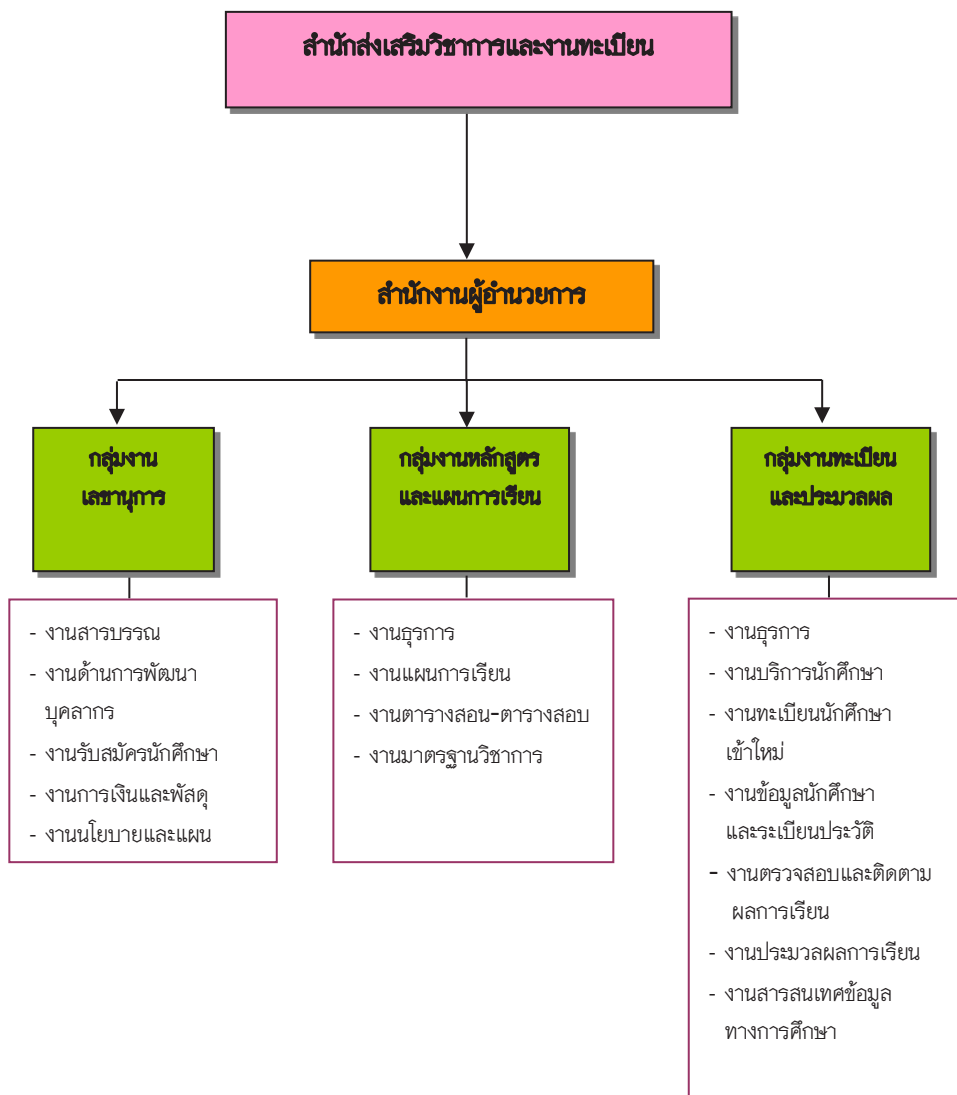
สำนักส่งเสริมวิชาการและงานทะเบียน

สำนักงานผู้อำนวยการ

กลุ่มงาน
เลขานุการ

- งานสารบรรณ
- งานด้านการพัฒนาบุคลากร
- งานรับสมัครนักศึกษา
- งานการเงินและพัสดุ
- งานนโยบายและแผน

กลุ่มงานหลักสูตร
และแผนการเรียน

- งานธุรการ
- งานแผนการเรียน
- งานตารางสอน-ตารางสอบ
- งานมาตรฐานวิชาการ

กลุ่มงานทะเบียน
และประมวลผล

- งานธุรการ
- งานบริการนักศึกษา
- งานทะเบียนนักศึกษาเข้าใหม่
- งานข้อมูลนักศึกษาและระเบียนประวัติ
- งานตรวจสอบและติดตามผลการเรียน
- งานประมวลผลการเรียน
- งานสารสนเทศข้อมูลทางการศึกษา